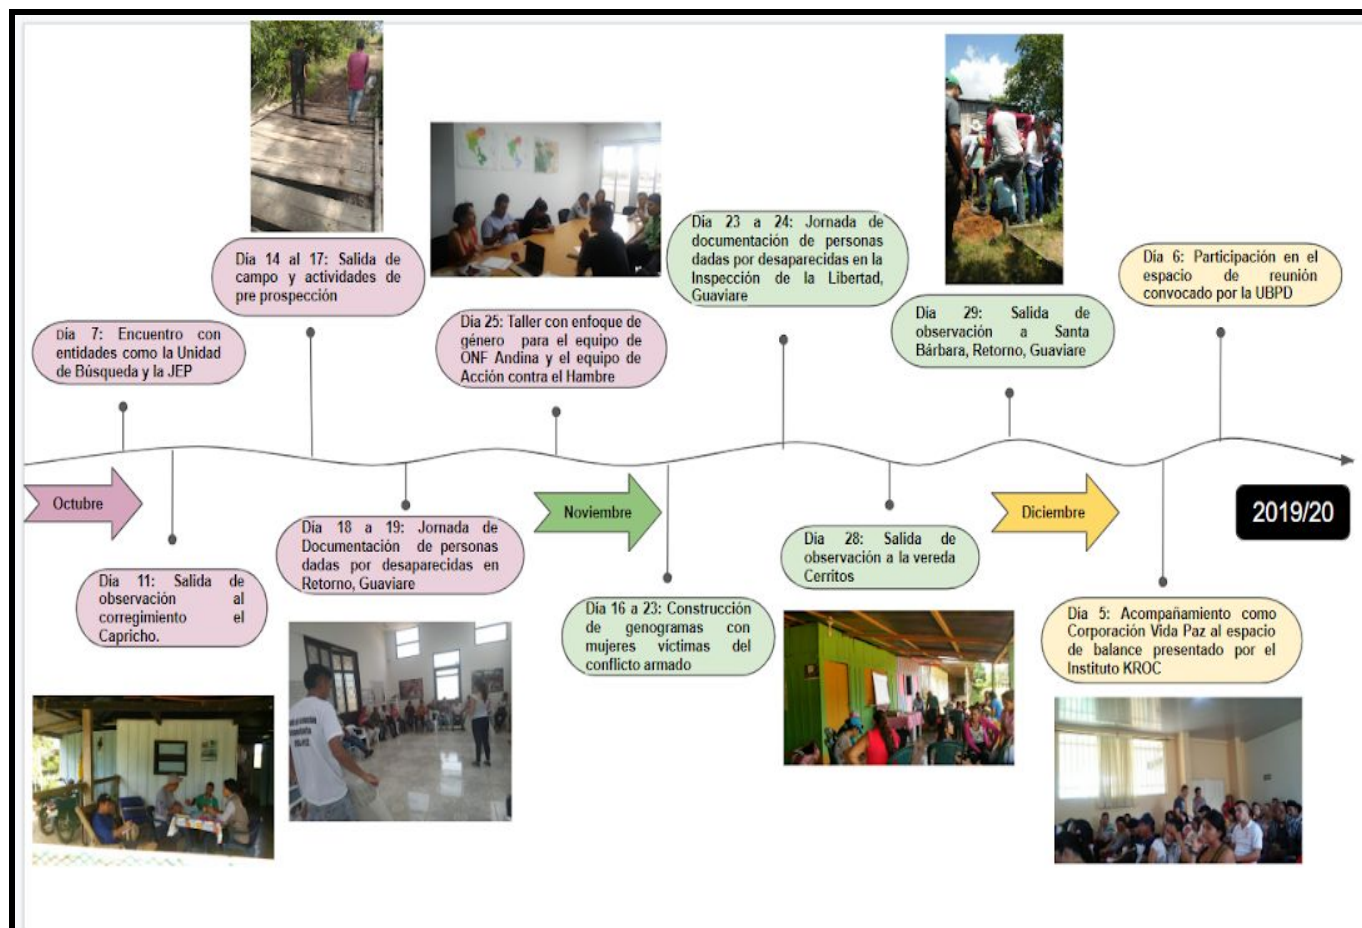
Octubre

Día 7: Encuentro con entidades como la Unidad de Búsqueda y la JEP

Día 11: Salida de observación al corregimiento el Capricho.

Día 14 al 17: Salida de campo y actividades de pre prospección

Día 18 a 19: Jornada de Documentación de personas dadas por desaparecidas en Retorno, Guaviare

Día 25: Taller con enfoque de género para el equipo de ONF Andina y el equipo de Acción contra el Hambre

Noviembre

Día 16 a 23: Construcción de genogramas con mujeres víctimas del conflicto armado

Día 23 a 24: Jornada de documentación de personas dadas por desaparecidas en la Inspección de la Libertad, Guaviare

Día 28: Salida de observación a la vereda Cerritos

Día 29: Salida de observación a Santa Bárbara, Retorno, Guaviare

Diciembre

Día 5: Acompañamiento como Corporación Vida Paz al espacio de balance presentado por el Instituto KROC

Día 6: Participación en el espacio de reunión convocado por la UBPD

2019/20